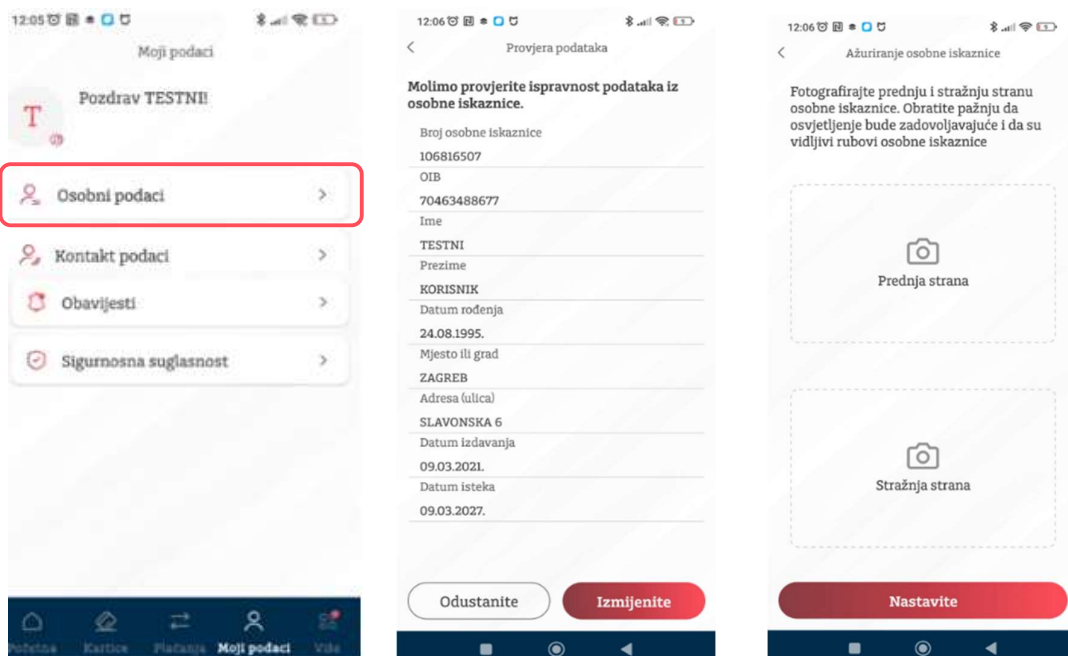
12:05

Moji podaci

T

Pozdrav TESTNI!

Osobni podaci

Kontakt podaci

Obavijesti

Sigurnosna suglasnost

Početna Kartice Plaćanja Moji podaci Više

12:06

Provjera podataka

Molimo provjerite ispravnost podataka iz osobne iskaznice.

Broj osobne iskaznice
106816507

OIB
70463488677

Ime
TESTNI

Prezime
KORISNIK

Datum rođenja
24.08.1995.

Mjesto ili grad
ZAGREB

Adresa (ulica)
SLAVONSKA 6

Datum izdavanja
09.03.2021.

Datum isteka
09.03.2027.

Odustanite Izmijenite

12:06

Ažuriranje osobne iskaznice

Fotografirajte prednju i stražnju stranu osobne iskaznice. Obratite pažnju da osvjetljenje bude zadovoljavajuće i da su vidljivi rubovi osobne iskaznice

Prednja strana

Stražnja strana

Nastavite